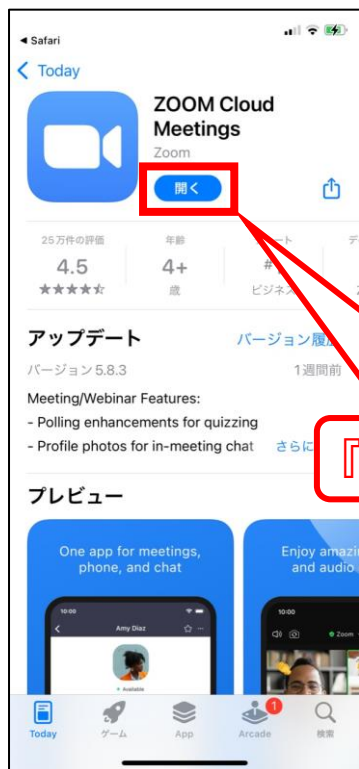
◂ Safari

< Today

ZOOM Cloud Meetings
Zoom

開く

25万件の評価
4.5
★★★★☆

年齢
4+
歳

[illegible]ート
#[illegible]
ビジネス

デ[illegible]

アップデート
バージョン履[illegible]

バージョン5.8.3
1週間前

Meeting/Webinar Features:
- Polling enhancements for quizzing
- Profile photos for in-meeting chat
さらに

『

プレビュー

One app for meetings, phone, and chat

Enjoy amazi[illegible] and audio

10:00
Amy Diaz
Available

10:00
Zoom

Today
ゲーム
App
Arcade
1
検索